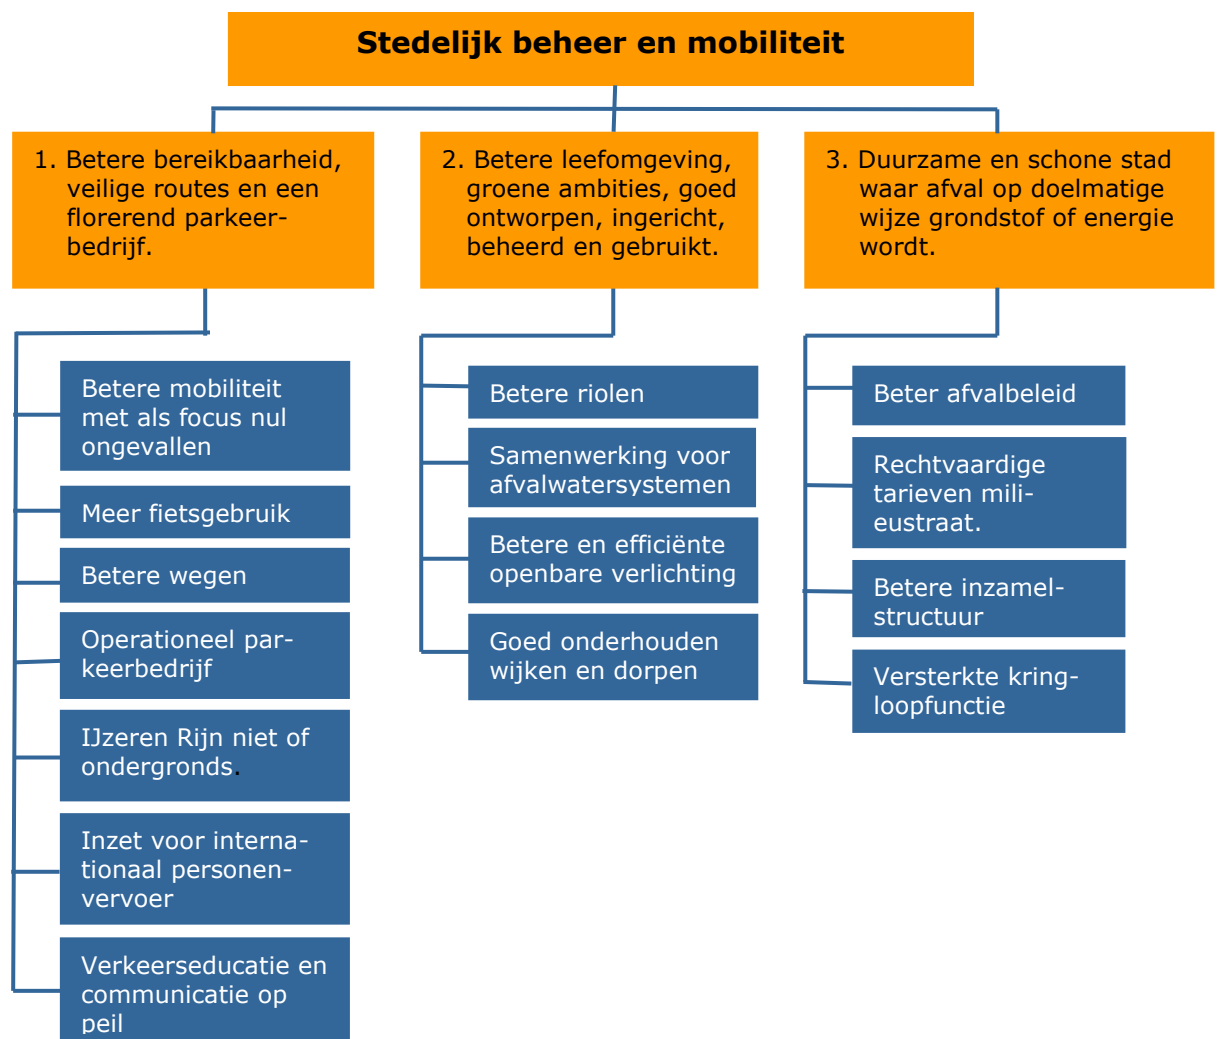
Stedelijk beheer en mobiliteit

1. Betere bereikbaarheid, veilige routes en een florerend parkeerbedrijf.

Betere mobiliteit met als focus nul ongevallen

Meer fietsgebruik

Betere wegen

Operationeel parkeerbedrijf

IJzeren Rijn niet of ondergronds.

Inzet voor internationaal personenvervoer

Verkeerseducatie en communicatie op peil

2. Betere leefomgeving, groene ambities, goed ontworpen, ingericht, beheerd en gebruikt.

Betere riolen

Samenwerking voor afvalwatersystemen

Betere en efficiënte openbare verlichting

Goed onderhouden wijken en dorpen

3. Duurzame en schone stad waar afval op doelmatige wijze grondstof of energie wordt.

Beter afvalbeleid

Rechtvaardige tarieven milieustraat.

Betere inzamelstructuur

Versterkte kringloopfunctie